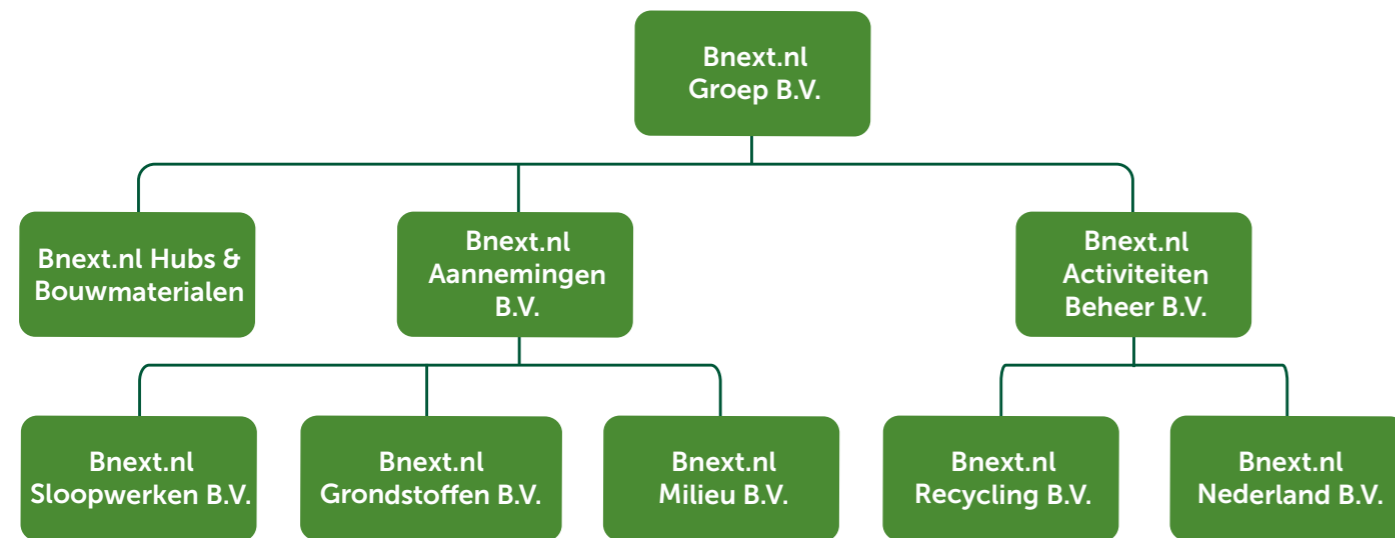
Bnext.nl Groep B.V.

Bnext.nl Hubs & Bouwmaterialen

Bnext.nl Aannemingen B.V.

Bnext.nl Activiteiten Beheer B.V.

Bnext.nl Sloopwerken B.V.

Bnext.nl Grondstoffen B.V.

Bnext.nl Milieu B.V.

Bnext.nl Recycling B.V.

Bnext.nl Nederland B.V.